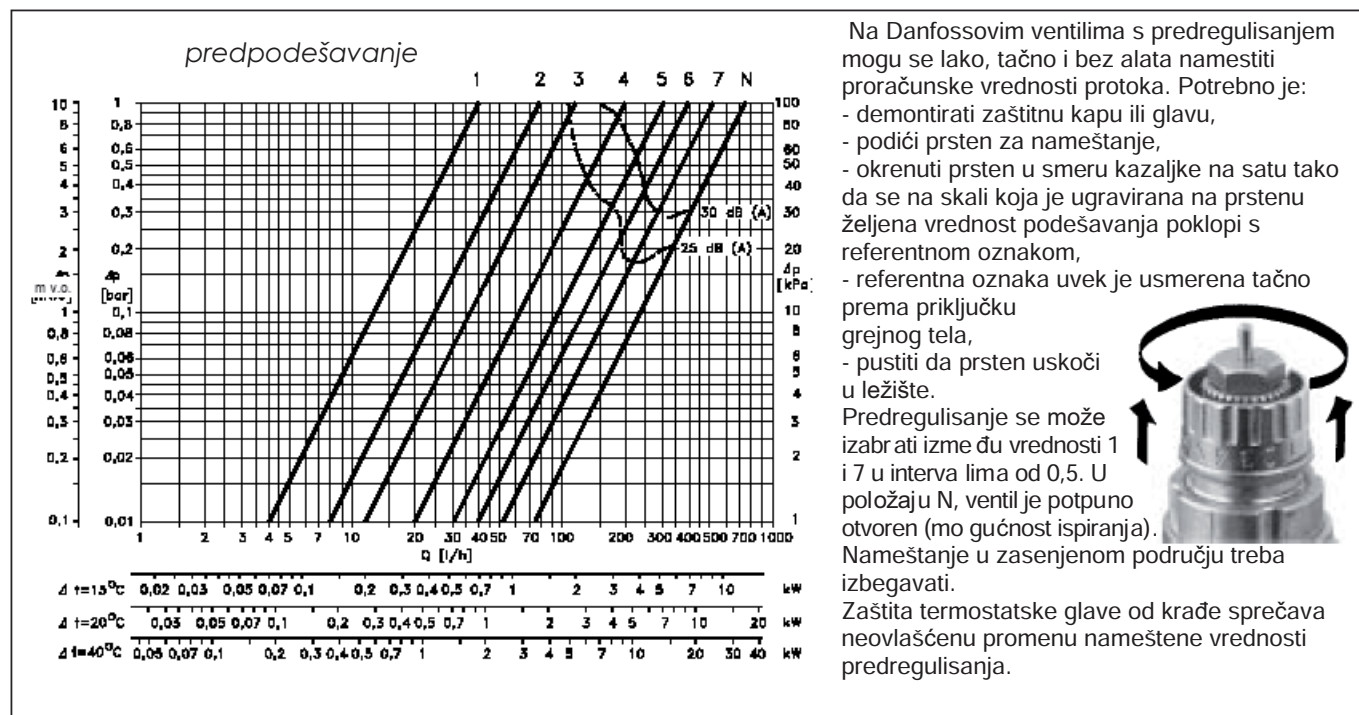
predpodešavanje

1 2 3 4 5 6 7 N

10 8 6 5 4 3 2 m v.o. 1 0,8 0,6 0,5 0,4 0,3 0,2 0,1

1 0,8 0,6 0,5 0,4 0,3 0,2 Δp [bar] 0,1 0,08 0,06 0,05 0,04 0,03 0,02 0,01

100 80 60 50 40 30 20 Δp [kPa] 10 8 6 5 4 3 2 1

30 dB (A)
25 dB (A)

1 2 3 4 5 7 10 20 30 40 50 70 100 200 300 400 500 700 1000
Q [l/h]

Δ t=15°C 0,02 0,03 0,05 0,07 0,1 0,2 0,3 0,4 0,5 0,7 1 2 3 4 5 7 10 kW
Δ t=20°C 0,03 0,05 0,07 0,1 0,2 0,3 0,4 0,5 0,7 1 2 3 4 5 7 10 20 kW
Δ t=40°C 0,05 0,07 0,1 0,2 0,3 0,4 0,5 0,7 1 2 3 4 5 7 10 20 30 40 kW

Na Danfossovim ventilima s predregulisanjem mogu se lako, tačno i bez alata namestiti proračunske vrednosti protoka. Potrebno je:
- demontirati zaštitnu kapu ili glavu,
- podići prsten za nameštanje,
- okrenuti prsten u smeru kazaljke na satu tako da se na skali koja je ugravirana na prstenu željena vrednost podešavanja poklopi s referentnom oznakom,
- referentna oznaka uvek je usmerena tačno prema priključku grejnog tela,
- pustiti da prsten uskoči u ležište.
Predregulisanje se može izabrati izme đu vrednosti 1 i 7 u interva lima od 0,5. U položaju N, ventil je potpuno otvoren (mo gućnost ispiranja).
Nameštanje u zasenjenom području treba izbegavati.
Zaštita termostatske glave od krađe sprečava neovlašćenu promenu nameštene vrednosti predregulisanja.